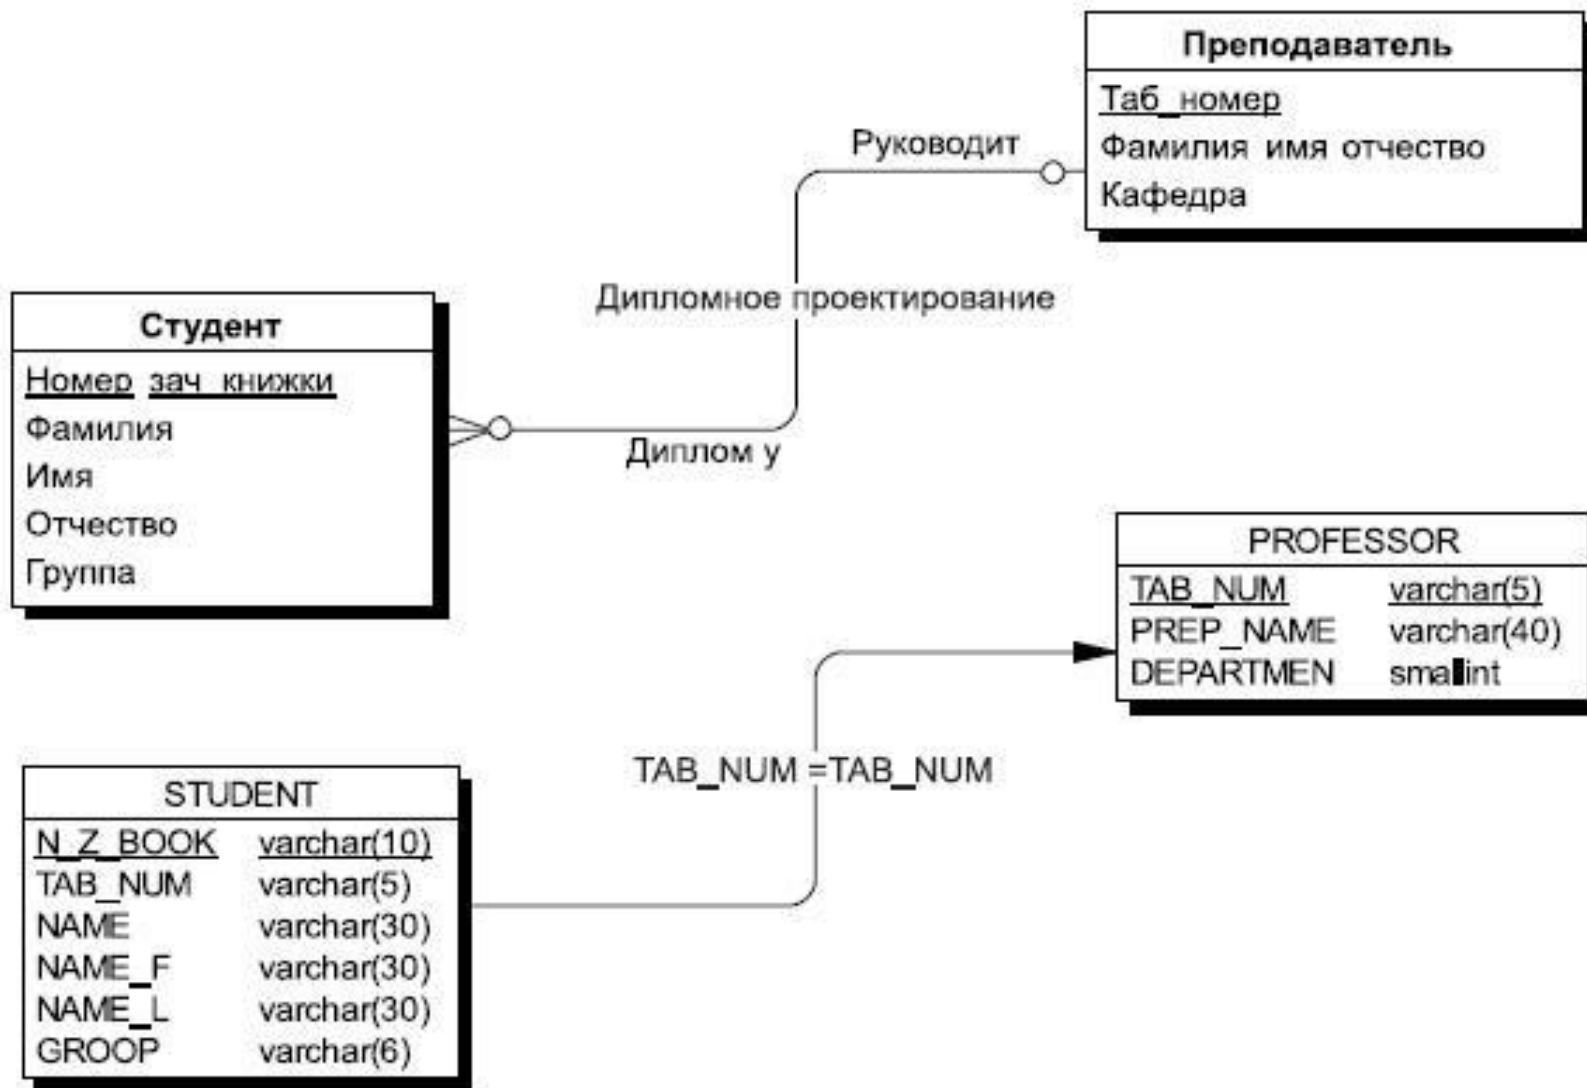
Преподаватель
Таб_номер
Фамилия имя отчество
Кафедра

Руководит

Дипломное проектирование

Студент
Номер зач книжки
Фамилия
Имя
Отчество
Группа

Диплом у

PROFESSOR
| TAB_NUM | varchar(5) |
|---|---|
| PREP_NAME | varchar(40) |
| DEPARTMEN | smallint |

TAB_NUM =TAB_NUM

STUDENT
| N_Z_BOOK | varchar(10) |
|---|---|
| TAB_NUM | varchar(5) |
| NAME | varchar(30) |
| NAME_F | varchar(30) |
| NAME_L | varchar(30) |
| GROOP | varchar(6) |